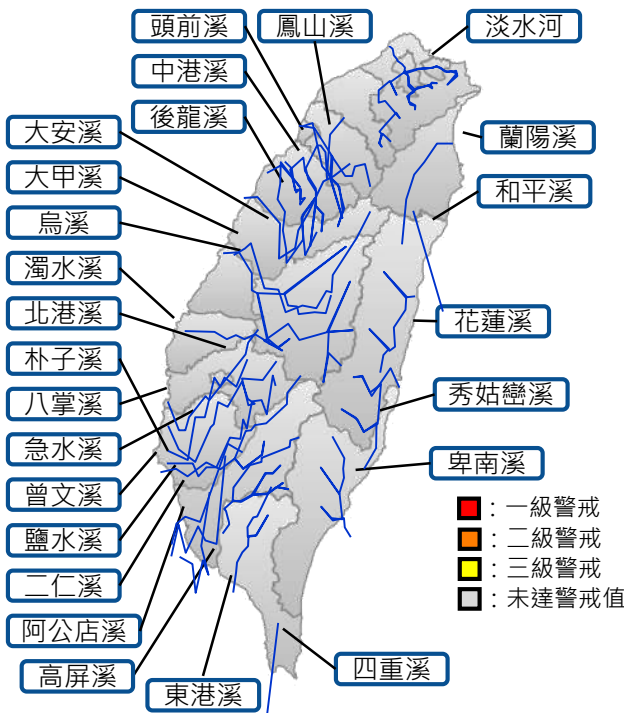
頭前溪
鳳山溪
淡水河
中港溪
後龍溪
大安溪
蘭陽溪
大甲溪
和平溪
烏溪
濁水溪
北港溪
花蓮溪
朴子溪
八掌溪
秀姑巒溪
急水溪
卑南溪
曾文溪
鹽水溪
二仁溪
阿公店溪
高屏溪
東港溪
四重溪

：一級警戒
：二級警戒
：三級警戒
：未達警戒值